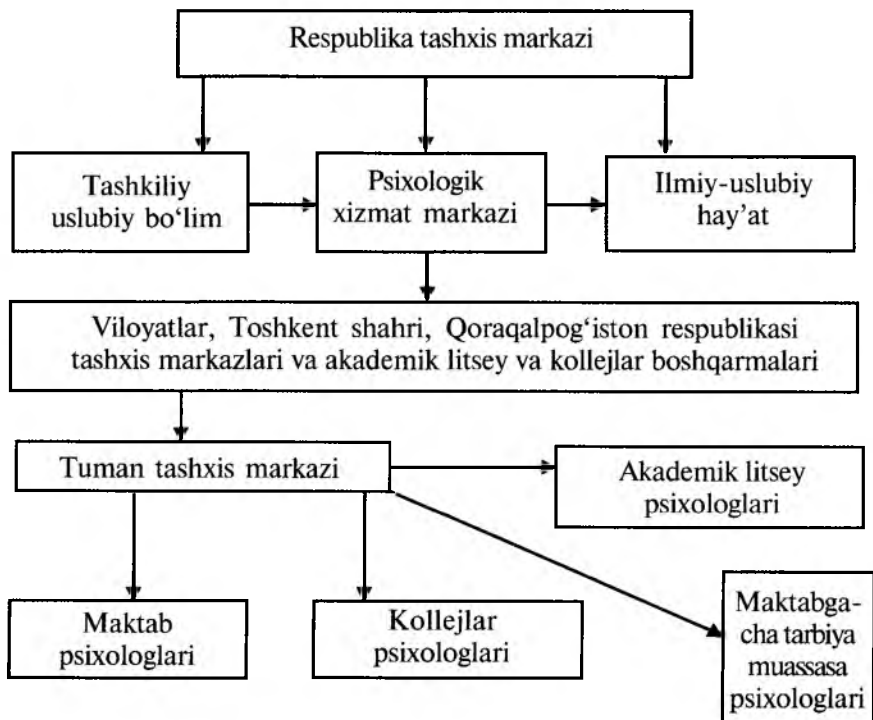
Respublika tashxis markazi

Tashkiliy uslubiy bo‘lim

Psixologik xizmat markazi

Ilmiy-uslubiy hay’at

Viloyatlar, Toshkent shahri, Qoraqalpog‘iston respublikasi tashxis markazlari va akademik litsey va kollejlar boshqarmalari

Tuman tashxis markazi

Akademik litsey psixologlari

Maktab psixologlari

Kollejlar psixologlari

Maktabgacha tarbiya muassasa psixologlari